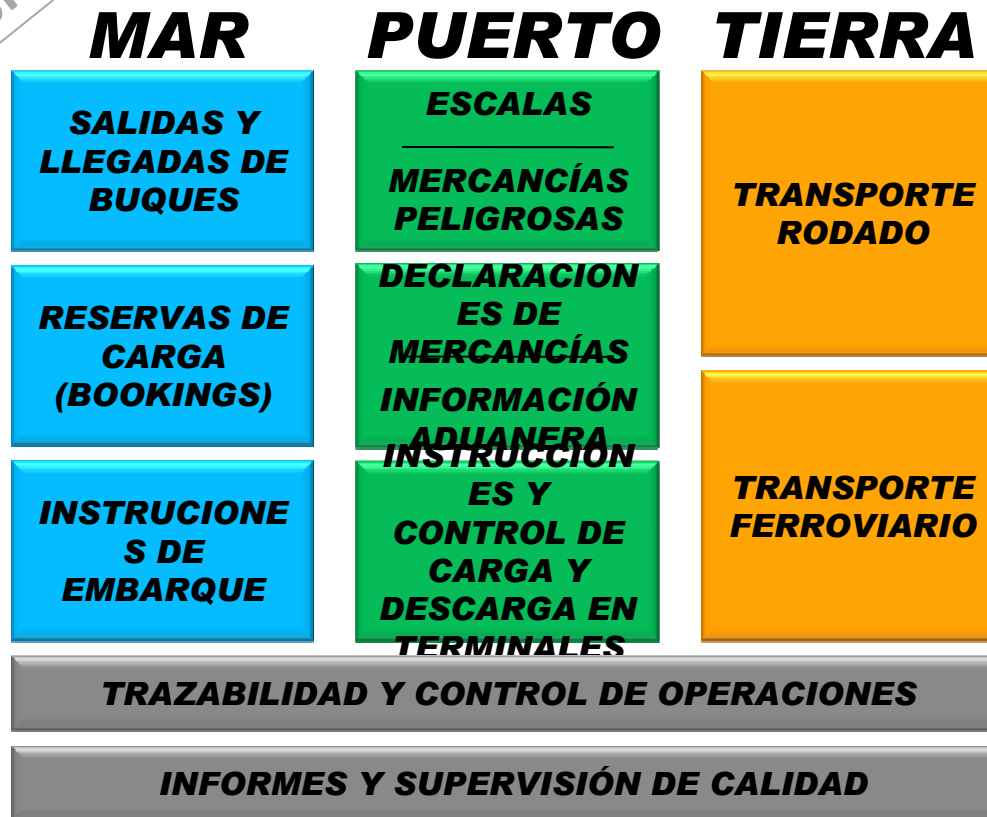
MAR

PUERTO

TIERRA

SALIDAS Y LLEGADAS DE BUQUES

RESERVAS DE CARGA (BOOKINGS)

INSTRUCCIONES DE EMBARQUE

ESCALAS

MERCANCÍAS PELIGROSAS

DECLARACIONES DE MERCANCÍAS

INFORMACIÓN ADUANERA

INSTRUCCIONES Y CONTROL DE CARGA Y DESCARGA EN TERMINALES

TRANSPORTE RODADO

TRANSPORTE FERROVIARIO

TRAZABILIDAD Y CONTROL DE OPERACIONES

INFORMES Y SUPERVISIÓN DE CALIDAD